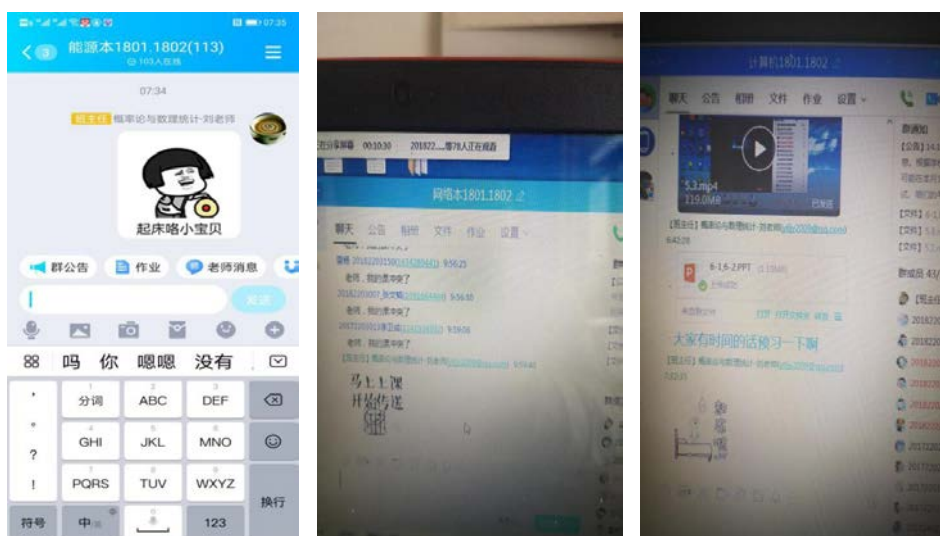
07:35

3 能源本1801.1802(113)
103人在线

07:34

班主任 概率论与数理统计-刘老师

起床咯小宝贝

群公告 作业 老师消息

发送

吗 你 嗯嗯 没有

分词 ABC DEF
GHI JKL MNO
PQRS TUV WXYZ
换行
符号 中 123

00:10:30 201822.....等78人正在观看

网络本1801.1802

聊天 公告 相册 文件 作业 设置

老师，我的要中发了
老师，我的要中发了
老师，我的要中发了

马上上课
开始传送

计算机1801.1802

聊天 公告 相册 文件 作业 设置

5.3.mp4
119.0MB
已发送

【班主任】概率论与数理统计-刘老师

6-1,6-2.PPT

大家有时间的话预习一下啊

【班主任】概率论与数理统计-刘老师

群通知
群成员 43/